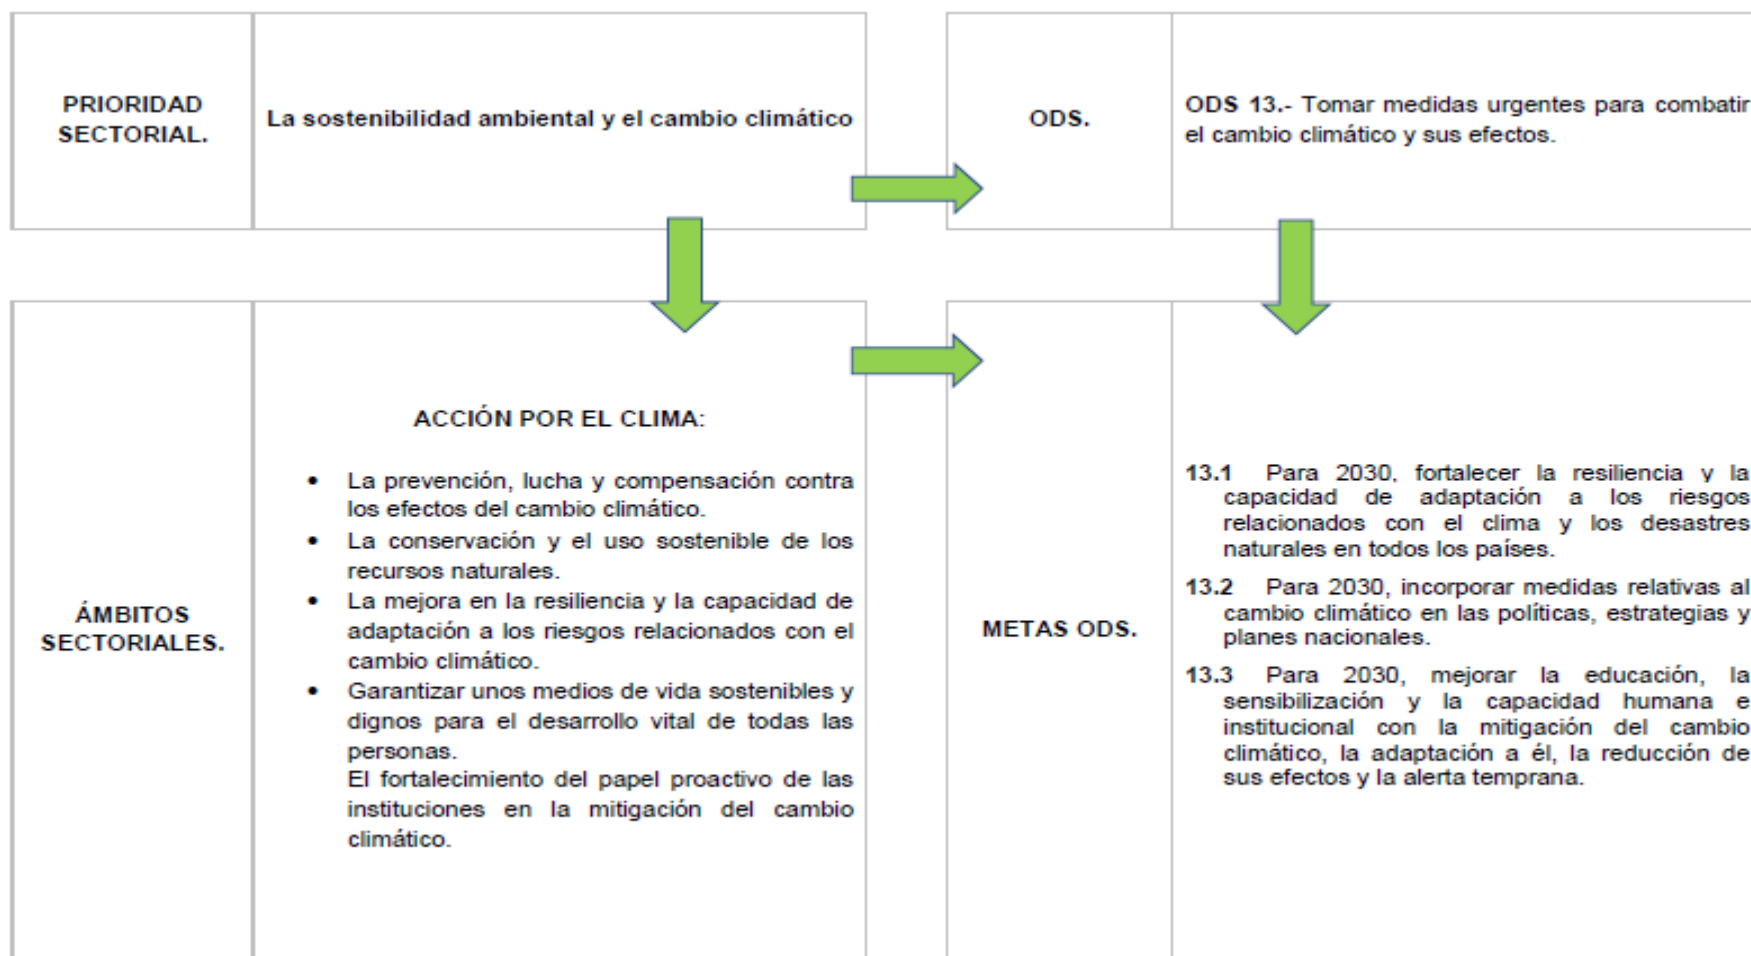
PRIORIDAD SECTORIAL.

La sostenibilidad ambiental y el cambio climático

ODS.

ODS 13.- Tomar medidas urgentes para combatir el cambio climático y sus efectos.

ÁMBITOS SECTORIALES.

ACCIÓN POR EL CLIMA:

- La prevención, lucha y compensación contra los efectos del cambio climático.
- La conservación y el uso sostenible de los recursos naturales.
- La mejora en la resiliencia y la capacidad de adaptación a los riesgos relacionados con el cambio climático.
- Garantizar unos medios de vida sostenibles y dignos para el desarrollo vital de todas las personas.
El fortalecimiento del papel proactivo de las instituciones en la mitigación del cambio climático.

METAS ODS.

13.1 Para 2030, fortalecer la resiliencia y la capacidad de adaptación a los riesgos relacionados con el clima y los desastres naturales en todos los países.

13.2 Para 2030, incorporar medidas relativas al cambio climático en las políticas, estrategias y planes nacionales.

13.3 Para 2030, mejorar la educación, la sensibilización y la capacidad humana e institucional con la mitigación del cambio climático, la adaptación a él, la reducción de sus efectos y la alerta temprana.